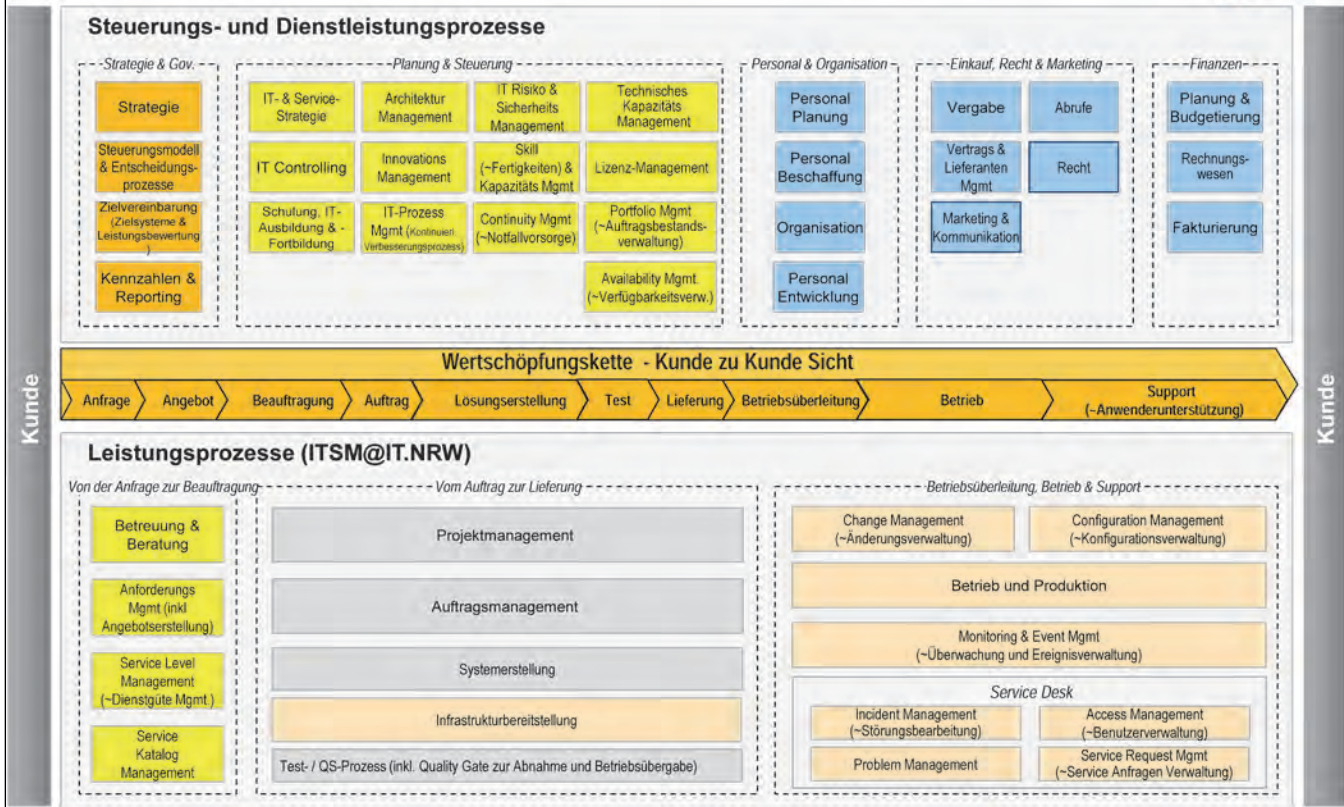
Kunde

Steuerungs- und Dienstleistungsprozesse

Strategie & Gov.

Strategie

Steuerungsmodell & Entscheidungsprozesse

Zielvereinbarung (Zielsysteme & Leistungsbewertung)

Kennzahlen & Reporting

Planung & Steuerung

IT- & Service-Strategie

Architektur Management

IT Risiko & Sicherheits Management

Technisches Kapazitäts Management

IT Controlling

Innovations Management

Skill (~Fertigkeiten) & Kapazitäts Mgmt

Lizenz-Management

Schulung, IT-Ausbildung & -Fortbildung

IT-Prozess Mgmt (Kontinuierl. Verbesserungsprozess)

Continuity Mgmt (~Notfallvorsorge)

Portfolio Mgmt (~Auftragsbestandsverwaltung)

Availability Mgmt (~Verfügbarkeitsverw.)

Personal & Organisation

Personal Planung

Personal Beschaffung

Organisation

Personal Entwicklung

Einkauf, Recht & Marketing

Vergabe

Abrufe

Vertrags & Lieferanten Mgmt

Recht

Marketing & Kommunikation

Finanzen

Planung & Budgetierung

Rechnungswesen

Fakturierung

Wertschöpfungskette - Kunde zu Kunde Sicht

Anfrage | Angebot | Beauftragung | Auftrag | Lösungserstellung | Test | Lieferung | Betriebsüberleitung | Betrieb | Support (~Anwenderunterstützung)

Kunde

Leistungsprozesse (ITSM@IT.NRW)

Von der Anfrage zur Beauftragung

Betreuung & Beratung

Anforderungs Mgmt (inkl Angebotserstellung)

Service Level Management (~Dienstgüte Mgmt.)

Service Katalog Management

Vom Auftrag zur Lieferung

Projektmanagement

Auftragsmanagement

Systemerstellung

Infrastrukturbereitstellung

Test- / QS-Prozess (inkl. Quality Gate zur Abnahme und Betriebsübergabe)

Betriebsüberleitung, Betrieb & Support

Change Management (~Änderungsverwaltung)

Configuration Management (~Konfigurationsverwaltung)

Betrieb und Produktion

Monitoring & Event Mgmt (~Überwachung und Ereignisverwaltung)

Service Desk

Incident Management (~Störungsbearbeitung)

Access Management (~Benutzerverwaltung)

Problem Management

Service Request Mgmt (~Service Anfragen Verwaltung)